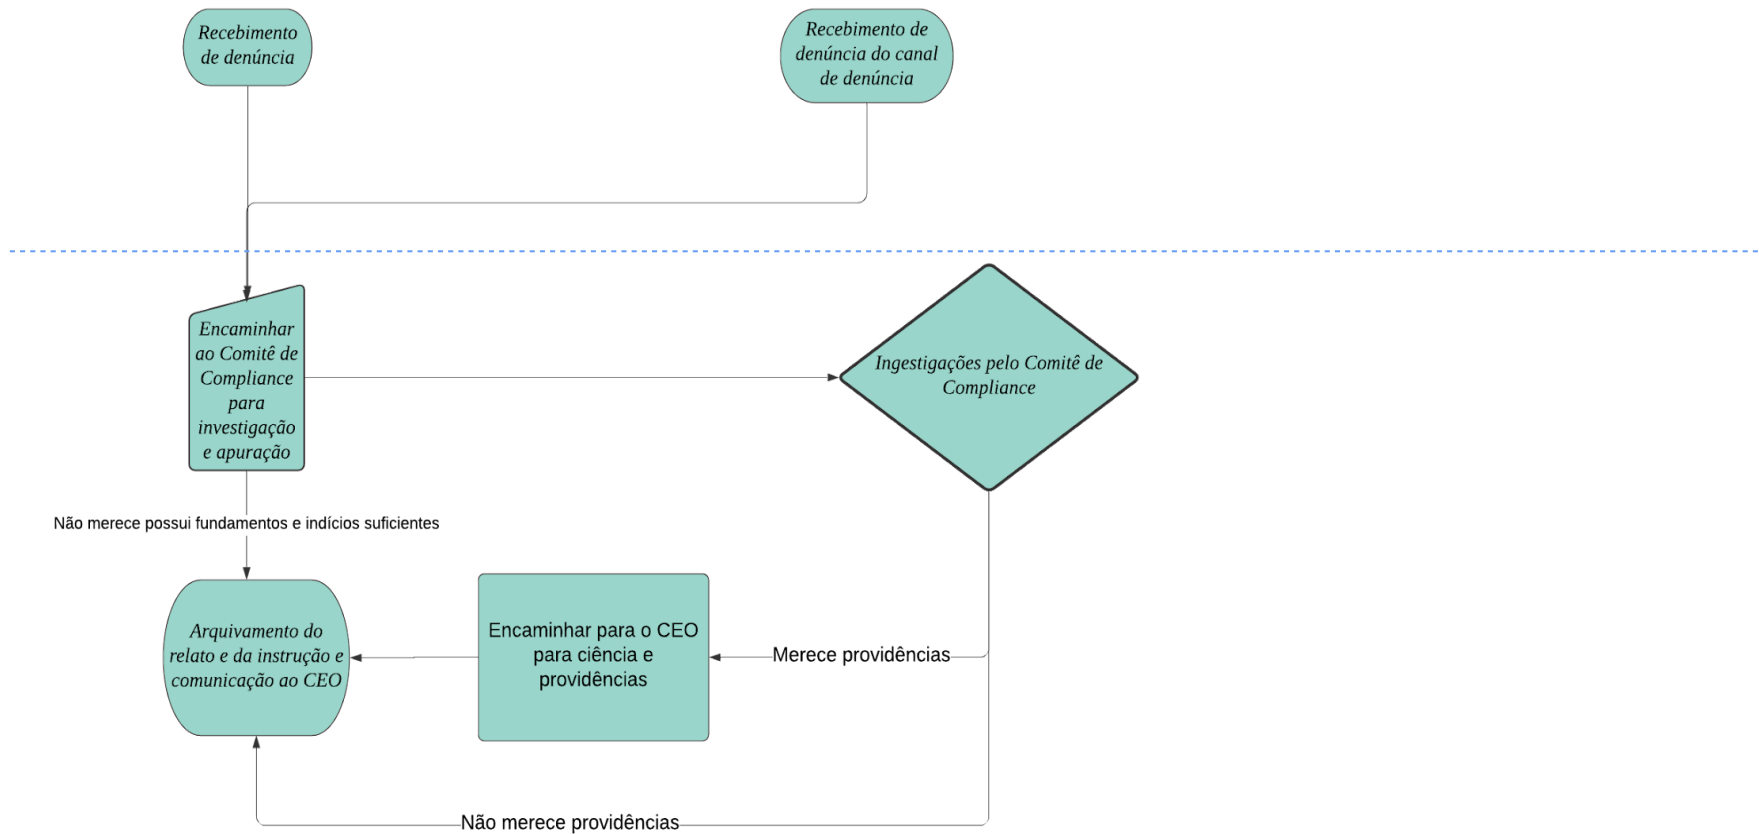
Recebimento de denúncia

Recebimento de denúncia do canal de denúncia

Encaminhar ao Comitê de Compliance para investigação e apuração

Ingestigações pelo Comitê de Compliance

Não merece possui fundamentos e indícios suficientes

Arquivamento do relato e da instrução e comunicação ao CEO

Encaminhar para o CEO para ciência e providências

Merece providências

Não merece providências